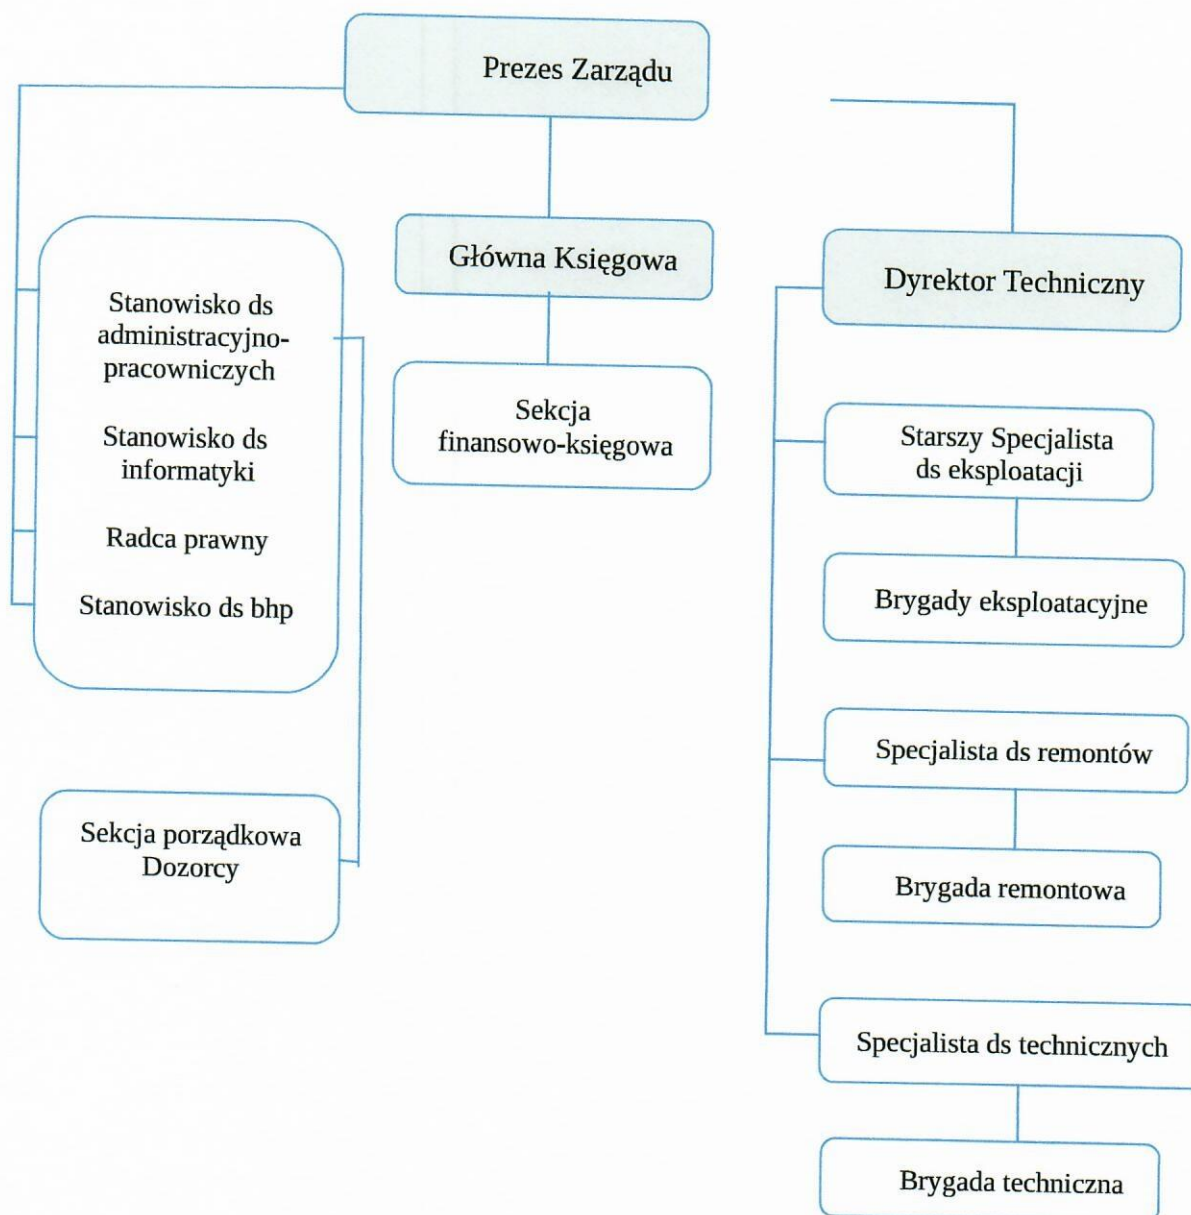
Prezes Zarządu

Stanowisko ds administracyjno-pracowniczych

Stanowisko ds informatyki

Radca prawny

Stanowisko ds bhp

Sekcja porządkowa Dozorcy

Główna Księgowa

Sekcja finansowo-księgowa

Dyrektor Techniczny

Starszy Specjalista ds eksploatacji

Brygady eksploatacyjne

Specjalista ds remontów

Brygada remontowa

Specjalista ds technicznych

Brygada techniczna